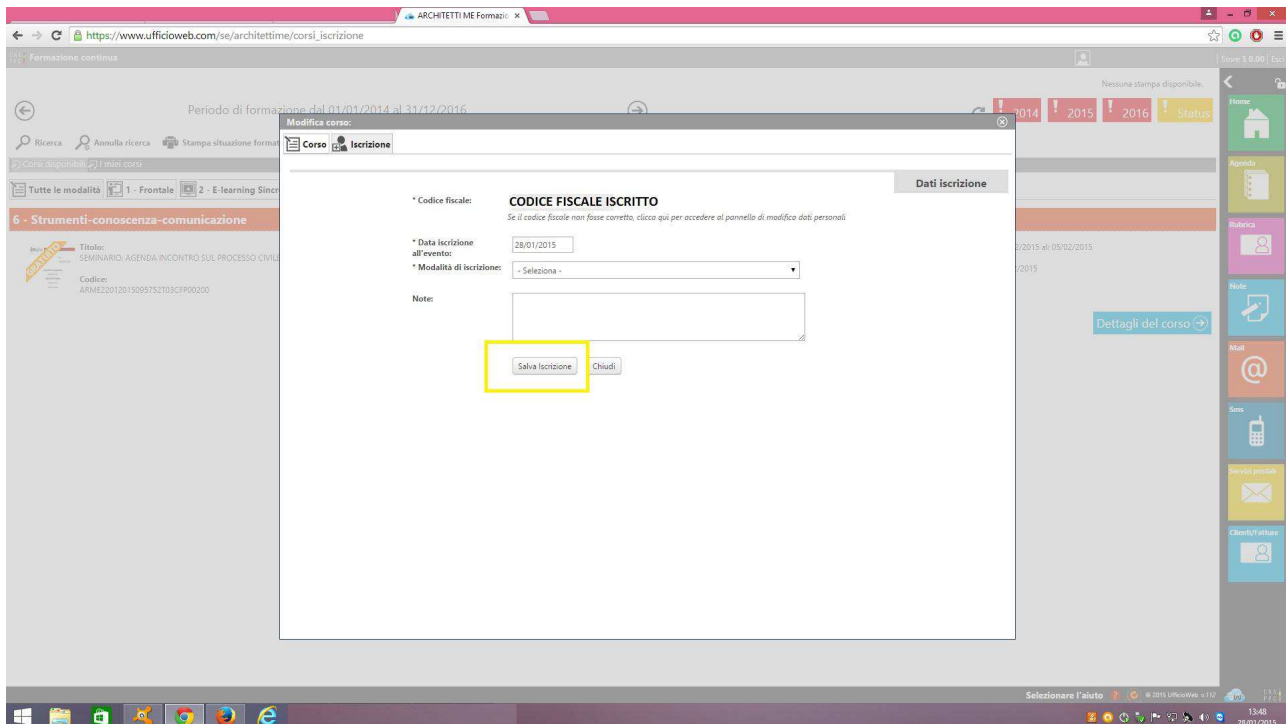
ARCHITETTI ME Formazio ×

https://www.ufficioweb.com/se/architettime/corsi_iscrizione

Formazione continua

Nessuna stampa disponibile.

Periodo di formazione dal 01/01/2014 al 31/12/2016

2014 2015 2016 Status

Ricerca Annulla ricerca Stampa situazione format

Corsi disponibili I miei corsi

Tutte le modalità 1 - Frontale 2 - E-learning Sincr

6 - Strumenti-conoscenza-comunicazione

Titolo:
SEMINARIO: AGENDA INCONTRO SUL PROCESSO CIVIL

Codice:
ARME22012015095752T03CFP00200

2/2015 al 05/02/2015

/2015

Dettagli del corso

Modifica corso:

Corso Iscrizione

Dati iscrizione

* Codice fiscale: CODICE FISCALE ISCRITTO

Se il codice fiscale non fosse corretto, clicca qui per accedere al pannello di modifica dati personali

* Data iscrizione all'evento: 28/01/2015

* Modalità di iscrizione: - Seleziona -

Note:

Salva Iscrizione Chiudi

Home

Agenda

Rubrica

Note

Mail

Sms

Servizi postali

Clienti/Fatture

Selezionare l'aiuto © 2015 UfficioWeb

13:48
28/01/2015